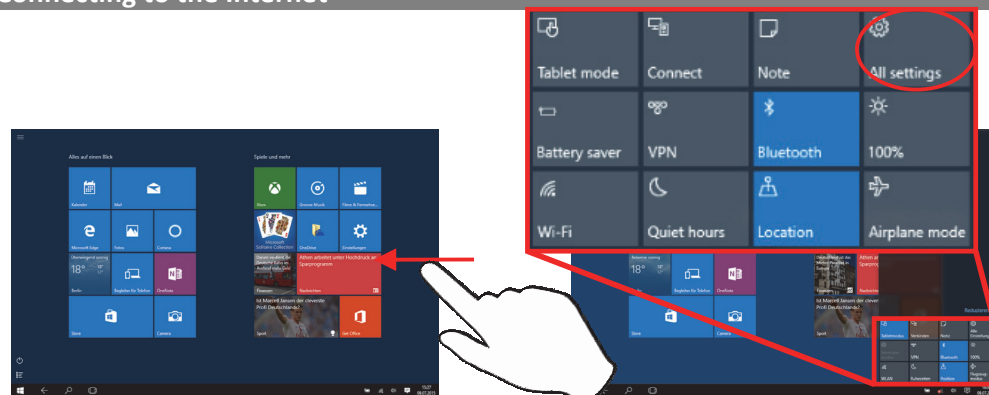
Connecting to the Internet

Tablet mode
Connect
Note
All settings
Battery saver
VPN
Bluetooth
100%
Wi-Fi
Quiet hours
Location
Airplane mode

Alles auf einen Blick
Spiele und mehr
Kalender
Mail
Xbox
Groove-Musik
Filme & Fernsehen
Microsoft Edge
Fotos
Cortana
Microsoft Solitaire Collection
OneDrive
Einstellungen
18°
Berlin
Begleiter für Telefon
OneNote
Athen arbeitet unter Hochdruck an Sparprogramm
Nachrichten
Finanzen
Store
Camera
Ist Mainelli Janoen der clevereste Politiker Deutschlands?
Sport
Get Office
18°
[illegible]
Tabletmodus
Verbinden
Notiz
Alle Einstellungen
VPN
Bluetooth
100%
WLAN
Ruhezeiten
Position
Flugzeugmodus
15:27
08.07.2015